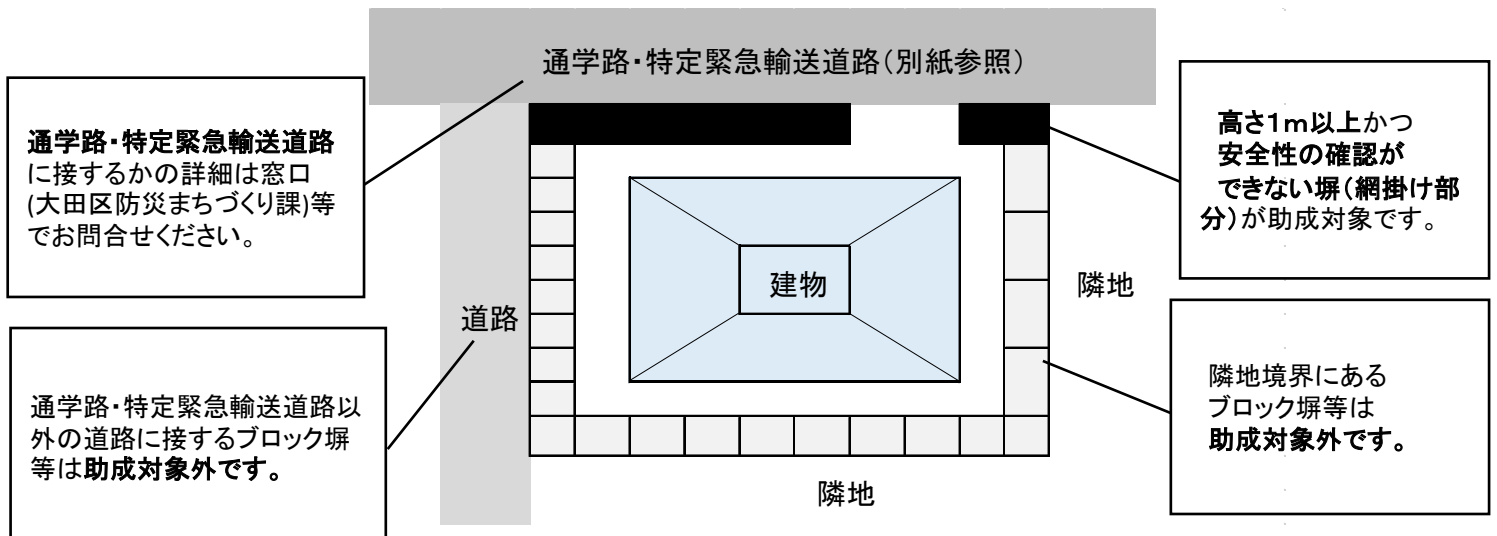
通学路・特定緊急輸送道路(別紙参照)

通学路・特定緊急輸送道路に接するかの詳細は窓口(大田区防災まちづくり課)等でお問合せください。

高さ1m以上かつ安全性の確認ができない塀(網掛け部分)が助成対象です。

建物

隣地

道路

通学路・特定緊急輸送道路以外の道路に接するブロック塀等は助成対象外です。

隣地境界にあるブロック塀等は助成対象外です。

隣地